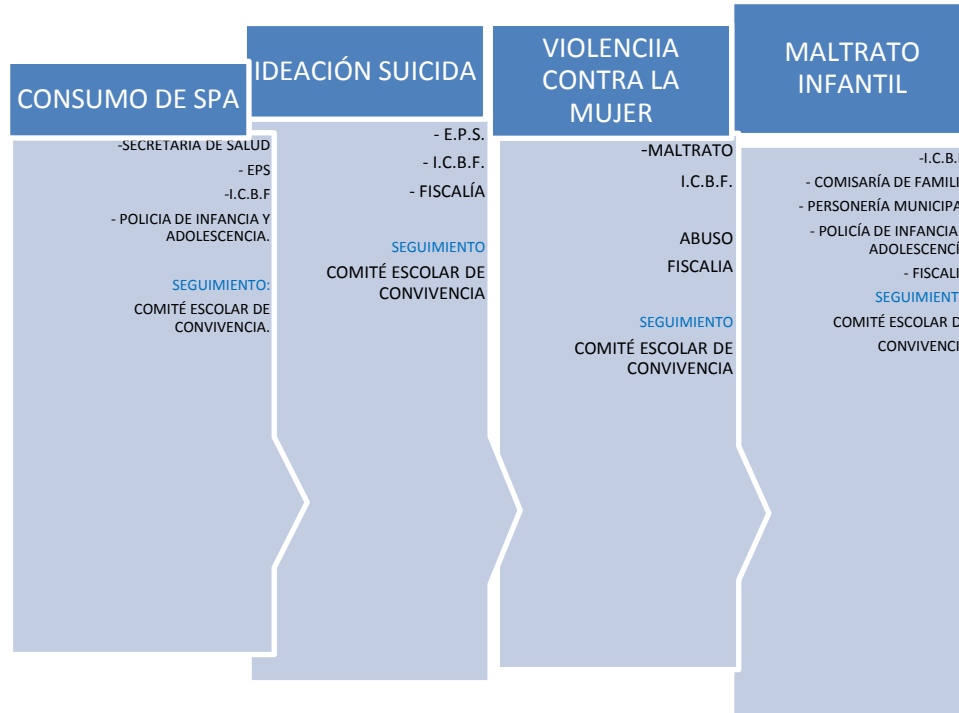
CONSUMO DE SPA

-SECRETARIA DE SALUD
- EPS
-I.C.B.F
- POLICIA DE INFANCIA Y ADOLESCENCIA.

SEGUIMIENTO:
COMITÉ ESCOLAR DE CONVIVENCIA.

IDEACIÓN SUICIDA

- E.P.S.
- I.C.B.F.
- FISCALÍA

SEGUIMIENTO
COMITÉ ESCOLAR DE CONVIVENCIA

VIOLENCIIA CONTRA LA MUJER

-MALTRATO
I.C.B.F.

ABUSO
FISCALIA

SEGUIMIENTO
COMITÉ ESCOLAR DE CONVIVENCIA

MALTRATO INFANTIL

-I.C.B.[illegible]
- COMISARÍA DE FAMILI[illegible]
- PERSONERÍA MUNICIPA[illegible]
- POLICÍA DE INFANCIA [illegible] ADOLESCENCI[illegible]
- FISCALI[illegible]
SEGUIMIENT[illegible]
COMITÉ ESCOLAR D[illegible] CONVIVENCI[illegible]